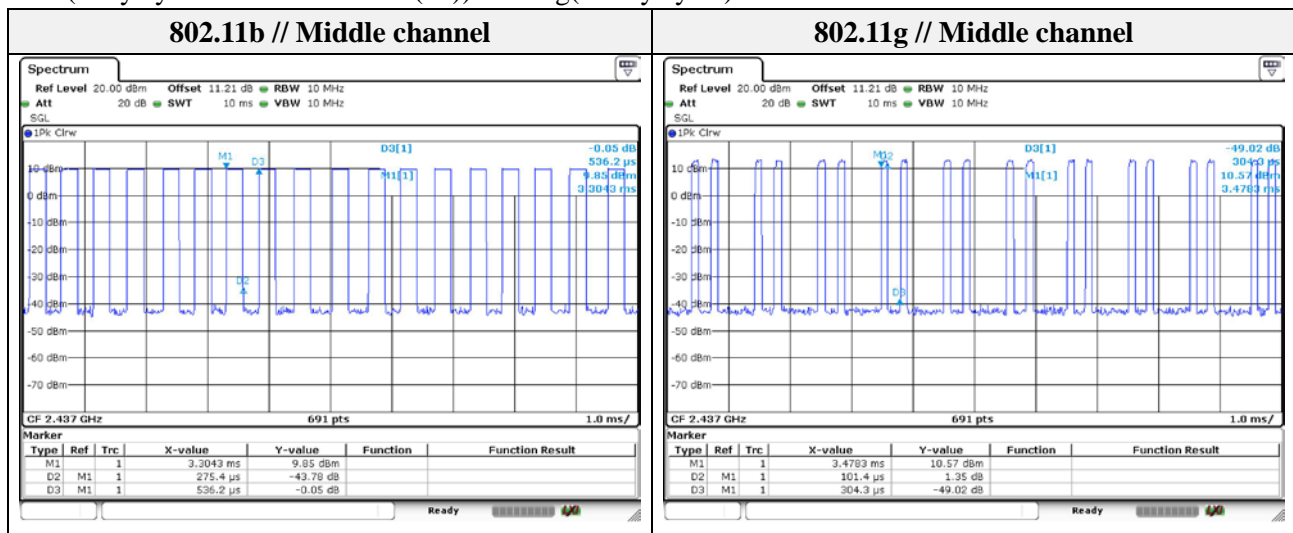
| 802.11b // Middle channel | 802.11g // Middle channel |
|---|---|
| Spectrum | Spectrum |

Spectrum
Ref Level 20.00 dBm Offset 11.21 dB RBW 10 MHz
Att 20 dB SWT 10 ms VBW 10 MHz
SGL
1Pk Clrw
D3[1] -0.05 dB 536.2 µs
M1[1] 9.85 dBm 3.3043 ms
M1 D3 D2
10 dBm
0 dBm
-10 dBm
-20 dBm
-30 dBm
-40 dBm
-50 dBm
-60 dBm
-70 dBm
CF 2.437 GHz 691 pts 1.0 ms/
Marker

| Type | Ref | Trc | X-value | Y-value | Function | Function Result |
|---|---|---|---|---|---|---|
| M1 | | 1 | 3.3043 ms | 9.85 dBm | | |
| D2 | M1 | 1 | 275.4 µs | -43.78 dB | | |
| D3 | M1 | 1 | 536.2 µs | -0.05 dB | | |

Ready

Spectrum
Ref Level 20.00 dBm Offset 11.21 dB RBW 10 MHz
Att 20 dB SWT 10 ms VBW 10 MHz
SGL
1Pk Clrw
D3[1] -49.02 dB 304.3 µs
M1[1] 10.57 dBm 3.4783 ms
M1 D2 D3
10 dBm
0 dBm
-10 dBm
-20 dBm
-30 dBm
-40 dBm
-50 dBm
-60 dBm
-70 dBm
CF 2.437 GHz 691 pts 1.0 ms/
Marker

| Type | Ref | Trc | X-value | Y-value | Function | Function Result |
|---|---|---|---|---|---|---|
| M1 | | 1 | 3.4783 ms | 10.57 dBm | | |
| D2 | M1 | 1 | 101.4 µs | 1.35 dB | | |
| D3 | M1 | 1 | 304.3 µs | -49.02 dB | | |

Ready